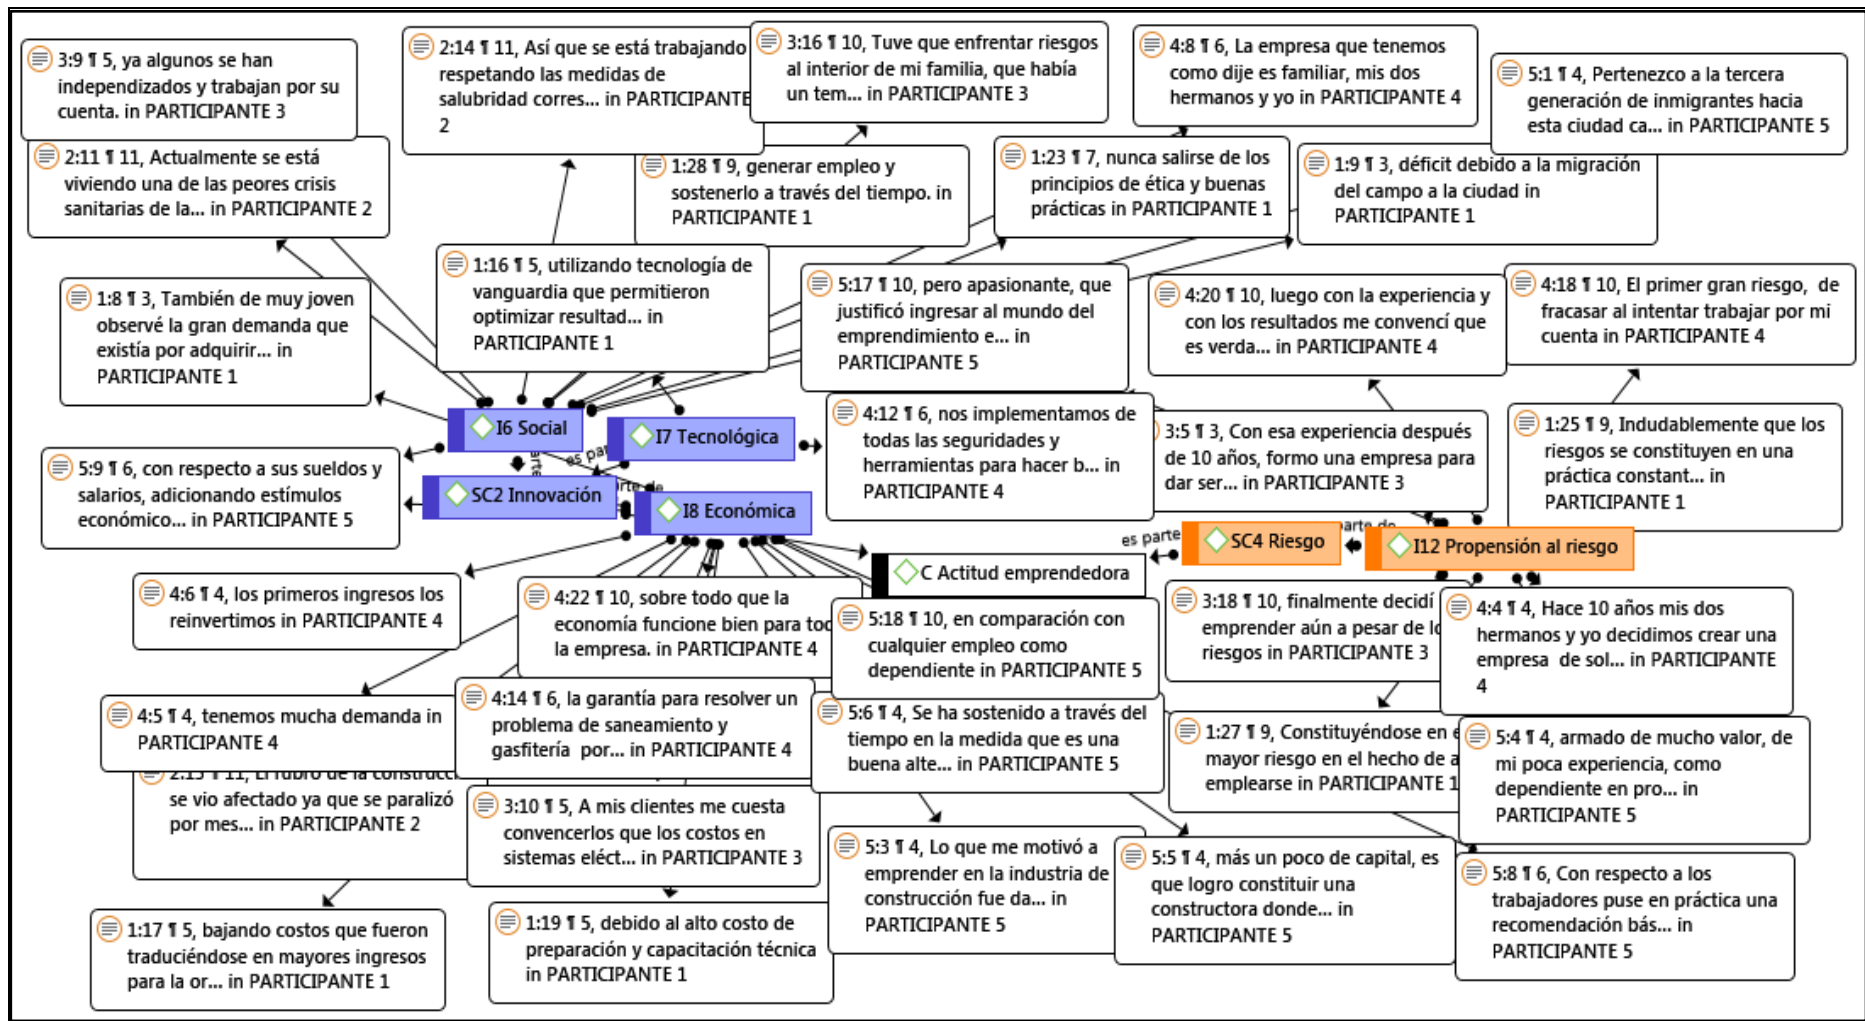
3:9 ¶ 5, ya algunos se han independizados y trabajan por su cuenta. in PARTICIPANTE 3

2:14 ¶ 11, Así que se está trabajando respetando las medidas de salubridad corres... in PARTICIPANTE 2

3:16 ¶ 10, Tuve que enfrentar riesgos al interior de mi familia, que había un tem... in PARTICIPANTE 3

4:8 ¶ 6, La empresa que tenemos como dije es familiar, mis dos hermanos y yo in PARTICIPANTE 4

5:1 ¶ 4, Pertenezco a la tercera generación de inmigrantes hacia esta ciudad ca... in PARTICIPANTE 5

2:11 ¶ 11, Actualmente se está viviendo una de las peores crisis sanitarias de la... in PARTICIPANTE 2

1:28 ¶ 9, generar empleo y sostenerlo a través del tiempo. in PARTICIPANTE 1

1:23 ¶ 7, nunca salirse de los principios de ética y buenas prácticas in PARTICIPANTE 1

1:9 ¶ 3, déficit debido a la migración del campo a la ciudad in PARTICIPANTE 1

1:8 ¶ 3, También de muy joven observé la gran demanda que existía por adquirir... in PARTICIPANTE 1

1:16 ¶ 5, utilizando tecnología de vanguardia que permitieron optimizar resultad... in PARTICIPANTE 1

5:17 ¶ 10, pero apasionante, que justificó ingresar al mundo del emprendimiento e... in PARTICIPANTE 5

4:20 ¶ 10, luego con la experiencia y con los resultados me convencí que es verda... in PARTICIPANTE 4

4:18 ¶ 10, El primer gran riesgo, de fracasar al intentar trabajar por mi cuenta in PARTICIPANTE 4

I6 Social

I7 Tecnológica

4:12 ¶ 6, nos implementamos de todas las seguridades y herramientas para hacer b... in PARTICIPANTE 4

3:5 ¶ 3, Con esa experiencia después de 10 años, formo una empresa para dar ser... in PARTICIPANTE 3

1:25 ¶ 9, Indudablemente que los riesgos se constituyen en una práctica constant... in PARTICIPANTE 1

5:9 ¶ 6, con respecto a sus sueldos y salarios, adicionando estímulos económico... in PARTICIPANTE 5

SC2 Innovación

I8 Económica

es parte de

SC4 Riesgo

I12 Propensión al riesgo

C Actitud emprendedora

4:6 ¶ 4, los primeros ingresos los reinvertimos in PARTICIPANTE 4

4:22 ¶ 10, sobre todo que la economía funcione bien para to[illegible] la empresa. in PARTICIPANTE 4

5:18 ¶ 10, en comparación con cualquier empleo como dependiente in PARTICIPANTE 5

3:18 ¶ 10, finalmente decidí emprender aún a pesar de l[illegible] riesgos in PARTICIPANTE 3

4:4 ¶ 4, Hace 10 años mis dos hermanos y yo decidimos crear una empresa de sol... in PARTICIPANTE 4

4:5 ¶ 4, tenemos mucha demanda in PARTICIPANTE 4

4:14 ¶ 6, la garantía para resolver un problema de saneamiento y gasfitería por... in PARTICIPANTE 4

5:6 ¶ 4, Se ha sostenido a través del tiempo en la medida que es una buena alte... in PARTICIPANTE 5

1:27 ¶ 9, Constituyéndose en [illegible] mayor riesgo en el hecho de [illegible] emplearse in PARTICIPANTE 1

5:4 ¶ 4, armado de mucho valor, de mi poca experiencia, como dependiente en pro... in PARTICIPANTE 5

2:13 ¶ 11, El rubro de la construcc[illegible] se vio afectado ya que se paralizó por mes... in PARTICIPANTE 2

3:10 ¶ 5, A mis clientes me cuesta convencerlos que los costos en sistemas eléct... in PARTICIPANTE 3

5:3 ¶ 4, Lo que me motivó a emprender en la industria de construcción fue da... in PARTICIPANTE 5

5:5 ¶ 4, más un poco de capital, es que logro constituir una constructora donde... in PARTICIPANTE 5

5:8 ¶ 6, Con respecto a los trabajadores puse en práctica una recomendación bás... in PARTICIPANTE 5

1:17 ¶ 5, bajando costos que fueron traduciéndose en mayores ingresos para la or... in PARTICIPANTE 1

1:19 ¶ 5, debido al alto costo de preparación y capacitación técnica in PARTICIPANTE 1